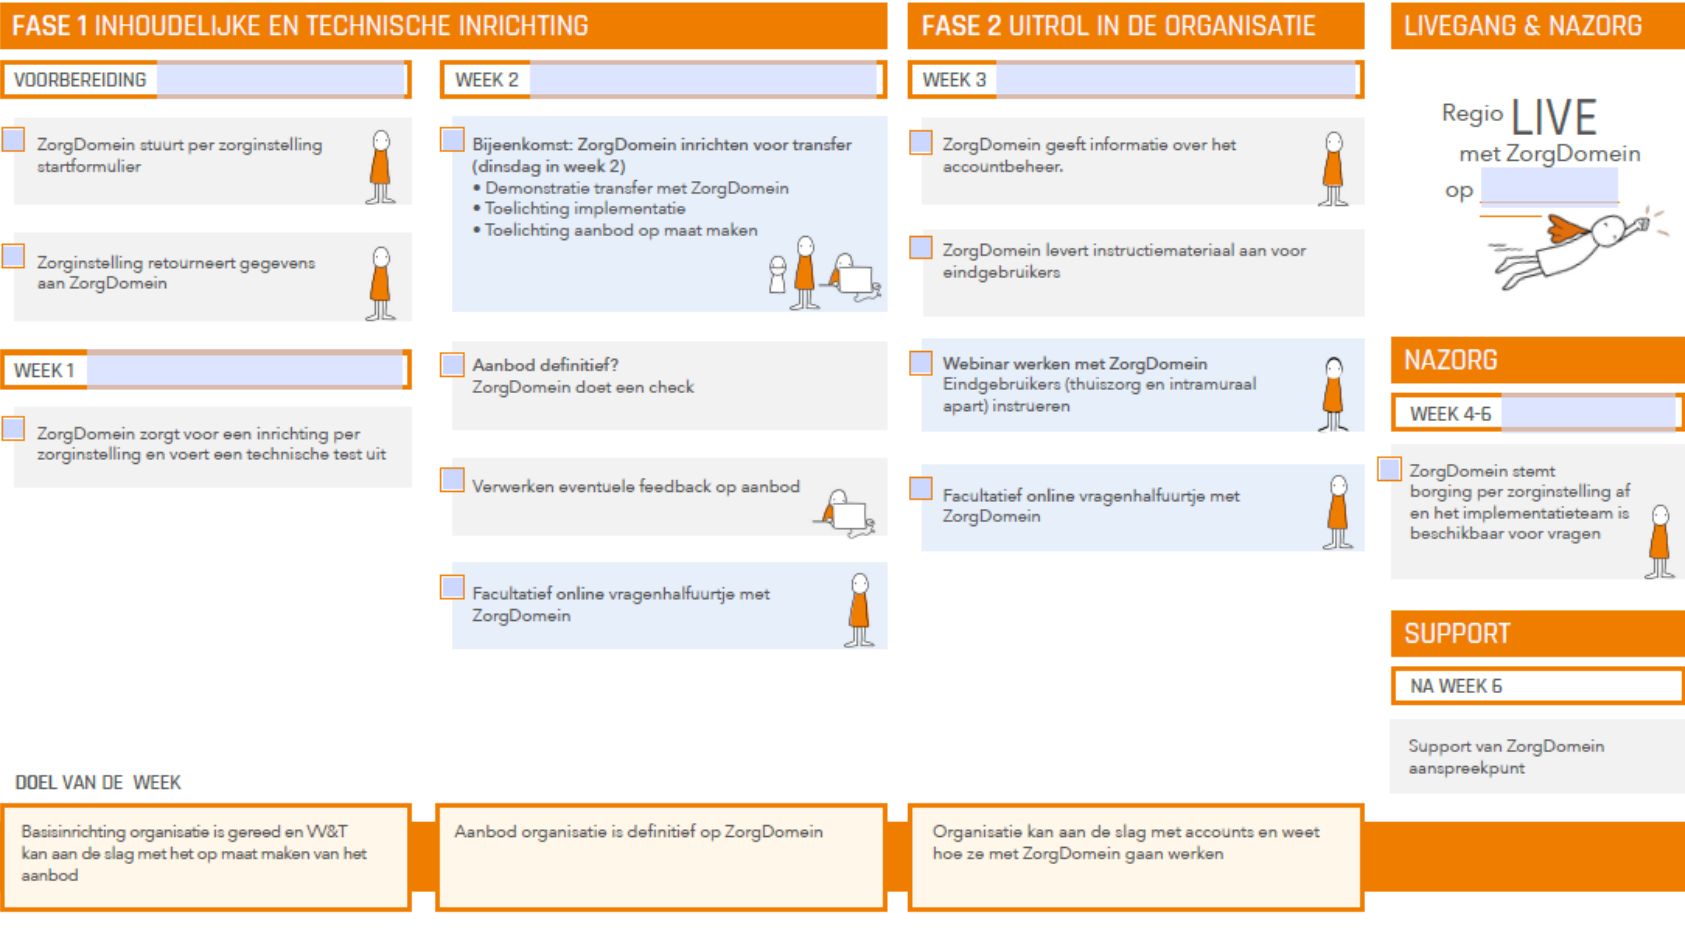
FASE 1 INHOUDELIJKE EN TECHNISCHE INRICHTING

VOORBEREIDING

ZorgDomein stuurt per zorginstelling startformulier

Zorginstelling retourneert gegevens aan ZorgDomein

WEEK 1

ZorgDomein zorgt voor een inrichting per zorginstelling en voert een technische test uit

WEEK 2

Bijeenkomst: ZorgDomein inrichten voor transfer (dinsdag in week 2)
• Demonstratie transfer met ZorgDomein
• Toelichting implementatie
• Toelichting aanbod op maat maken

Aanbod definitief?
ZorgDomein doet een check

Verwerken eventuele feedback op aanbod

Facultatief online vragenhalfuurtje met ZorgDomein

FASE 2 UITROL IN DE ORGANISATIE

WEEK 3

ZorgDomein geeft informatie over het accountbeheer.

ZorgDomein levert instructiemateriaal aan voor eindgebruikers

Webinar werken met ZorgDomein
Eindgebruikers (thuiszorg en intramuraal apart) instrueren

Facultatief online vragenhalfuurtje met ZorgDomein

LIVEGANG & NAZORG

Regio LIVE met ZorgDomein op

NAZORG

WEEK 4-6

ZorgDomein stemt borging per zorginstelling af en het implementatieteam is beschikbaar voor vragen

SUPPORT

NA WEEK 6

Support van ZorgDomein aanspreekpunt

DOEL VAN DE WEEK

Basisinrichting organisatie is gereed en W&T kan aan de slag met het op maat maken van het aanbod

Aanbod organisatie is definitief op ZorgDomein

Organisatie kan aan de slag met accounts en weet hoe ze met ZorgDomein gaan werken